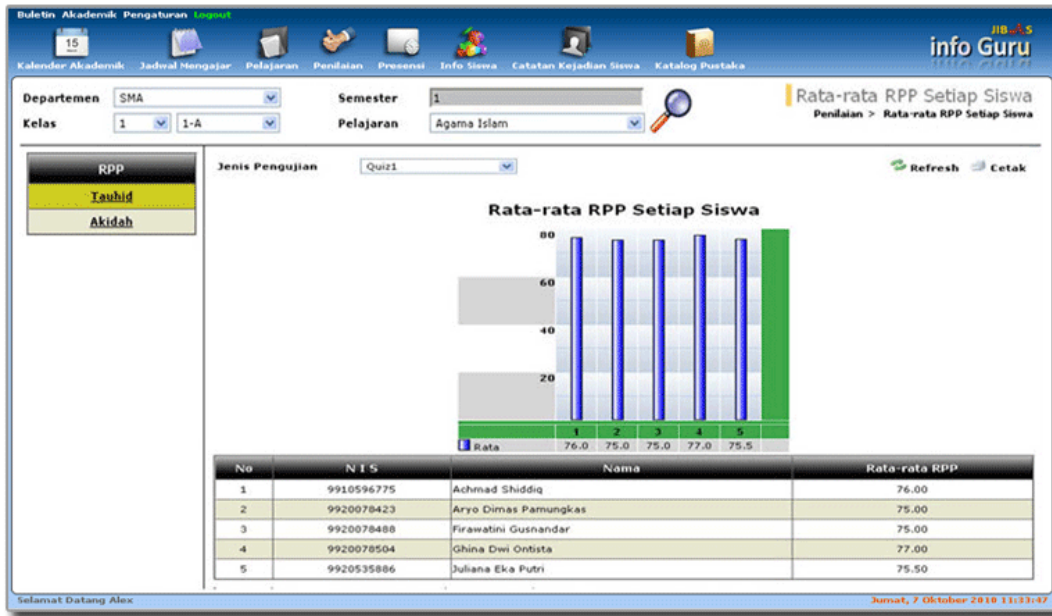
Buletin Akademik Pengaturan Logout

15

Kalender Akademik Jadwal Mengajar Pelajaran Penilaian Presensi Info Siswa Catatan Kejadian Siswa Katalog Pustaka

JIBAS
info Guru

Departemen SMA
Kelas 1 1-A
Semester 1
Pelajaran Agama Islam

Rata-rata RPP Setiap Siswa
Penilaian > Rata-rata RPP Setiap Siswa

RPP
Tauhid
Akidah

Jenis Pengujian Quiz1

Refresh Cetak

Rata-rata RPP Setiap Siswa

80
60
40
20

| | 1 | 2 | 3 | 4 | 5 |
|---|---|---|---|---|---|
| Rata | 76.0 | 75.0 | 75.0 | 77.0 | 75.5 |

| No | N I S | Nama | Rata-rata RPP |
|---|---|---|---|
| 1 | 9910596775 | Achmad Shiddiq | 76.00 |
| 2 | 9920078423 | Aryo Dimas Pamungkas | 75.00 |
| 3 | 9920078488 | Firawatini Gusnandar | 75.00 |
| 4 | 9920078504 | Ghina Dwi Ontista | 77.00 |
| 5 | 9920535886 | Juliana Eka Putri | 75.50 |

Selamat Datang Alex

Jumat, 7 Oktober 2010 11:33:47